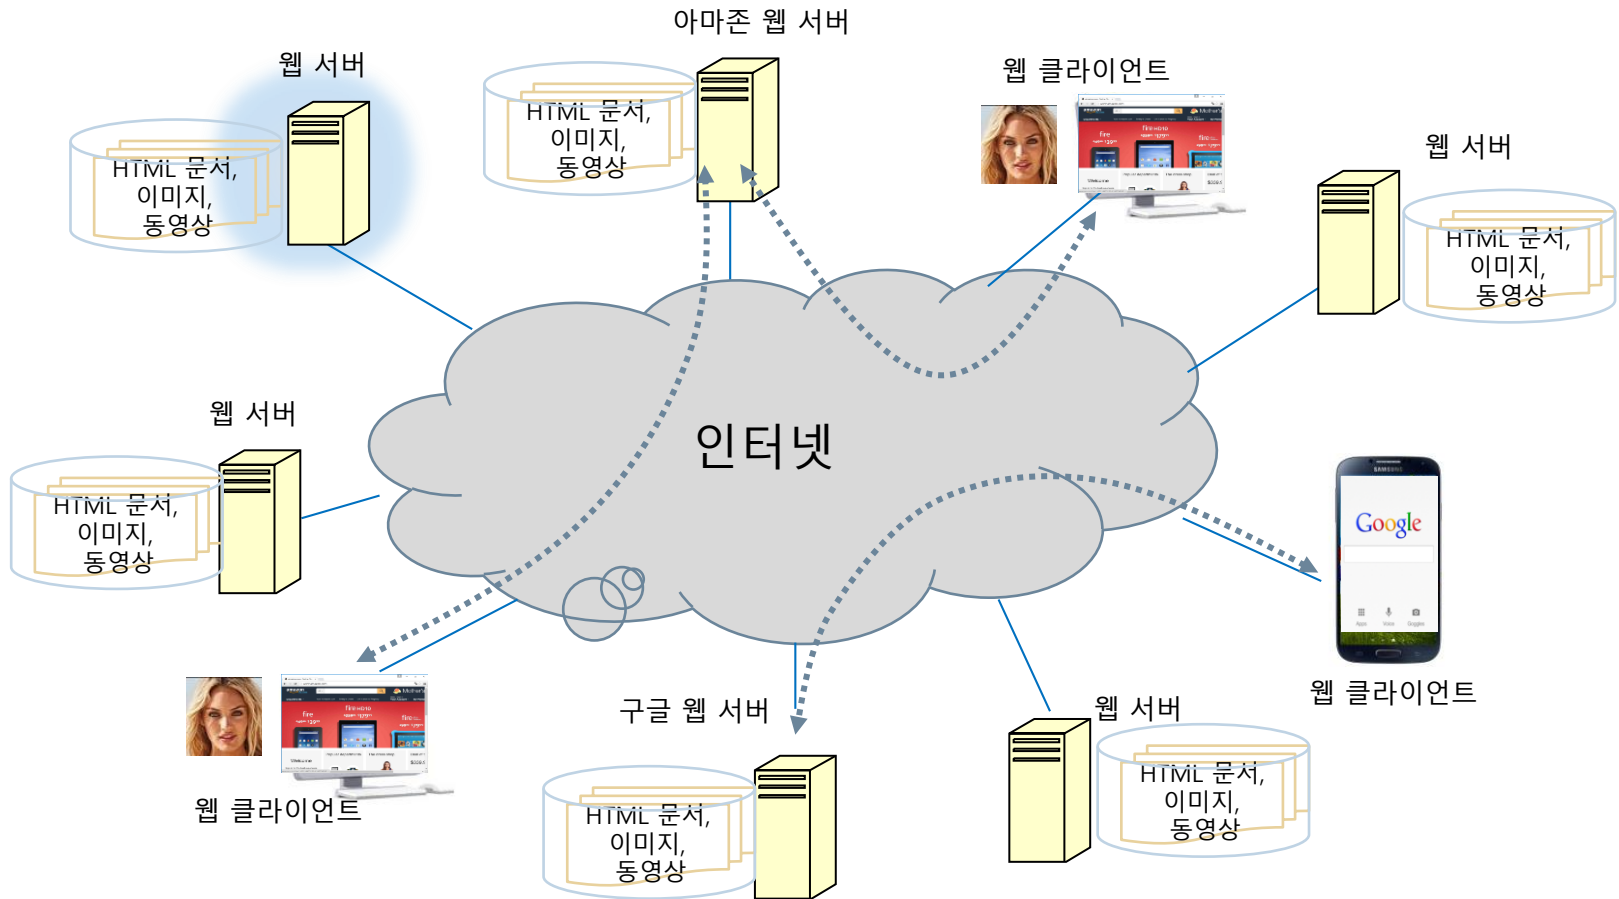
아마존 웹 서버

HTML 문서, 이미지, 동영상

웹 서버

HTML 문서, 이미지, 동영상

웹 클라이언트

웹 서버

HTML 문서, 이미지, 동영상

웹 서버

HTML 문서, 이미지, 동영상

인터넷

Google

웹 클라이언트

웹 클라이언트

구글 웹 서버

HTML 문서, 이미지, 동영상

웹 서버

HTML 문서, 이미지, 동영상